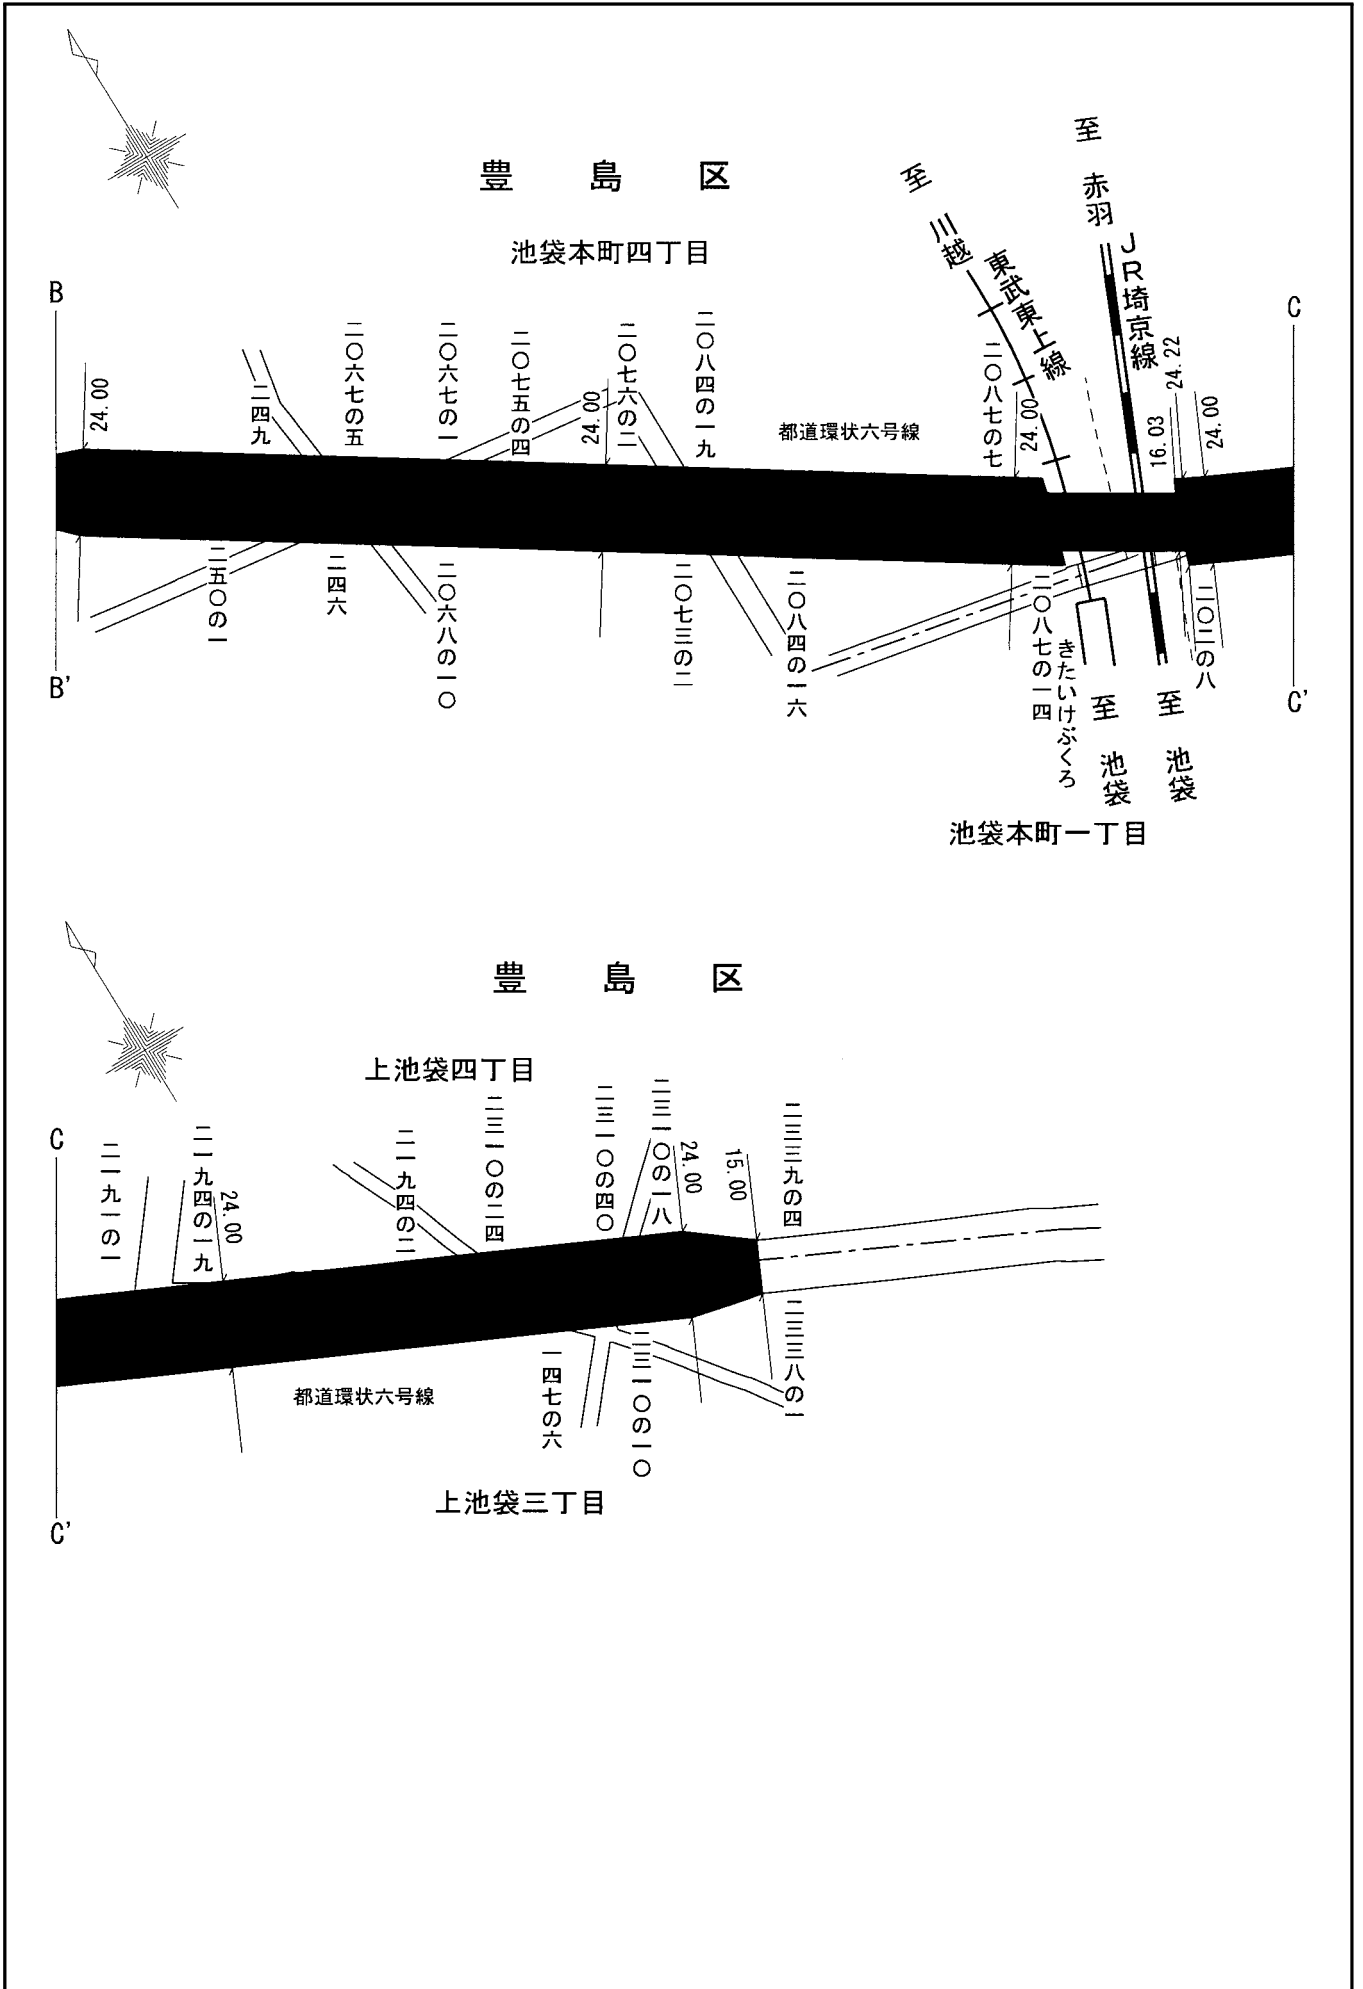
豊　島　区

池袋本町四丁目

B

B'

C

C'

至 川越 東武東上線

至 赤羽 JR埼京線

24.00

二四九

二〇六七の五

二〇六七の一

二〇七五の四

24.00

二〇七六の二

二〇八四の一九

都道環状六号線

二〇八七の七

24.00

16.03

24.22

24.00

二五〇の一

二四六

二〇六八の一〇

二〇七三の二

二〇八四の一六

二〇八七の一四

きたいけぶくろ

至 池袋

至 池袋

二〇二の八

池袋本町一丁目

豊　島　区

上池袋四丁目

C

C'

二一九一の一

二一九四の一九

24.00

二一九四の二

二三一〇の二四

二三一〇の四〇

二三一〇の一八

24.00

15.00

二三三九の四

都道環状六号線

一四七の六

二三一〇の一〇

二三三八の一

上池袋三丁目